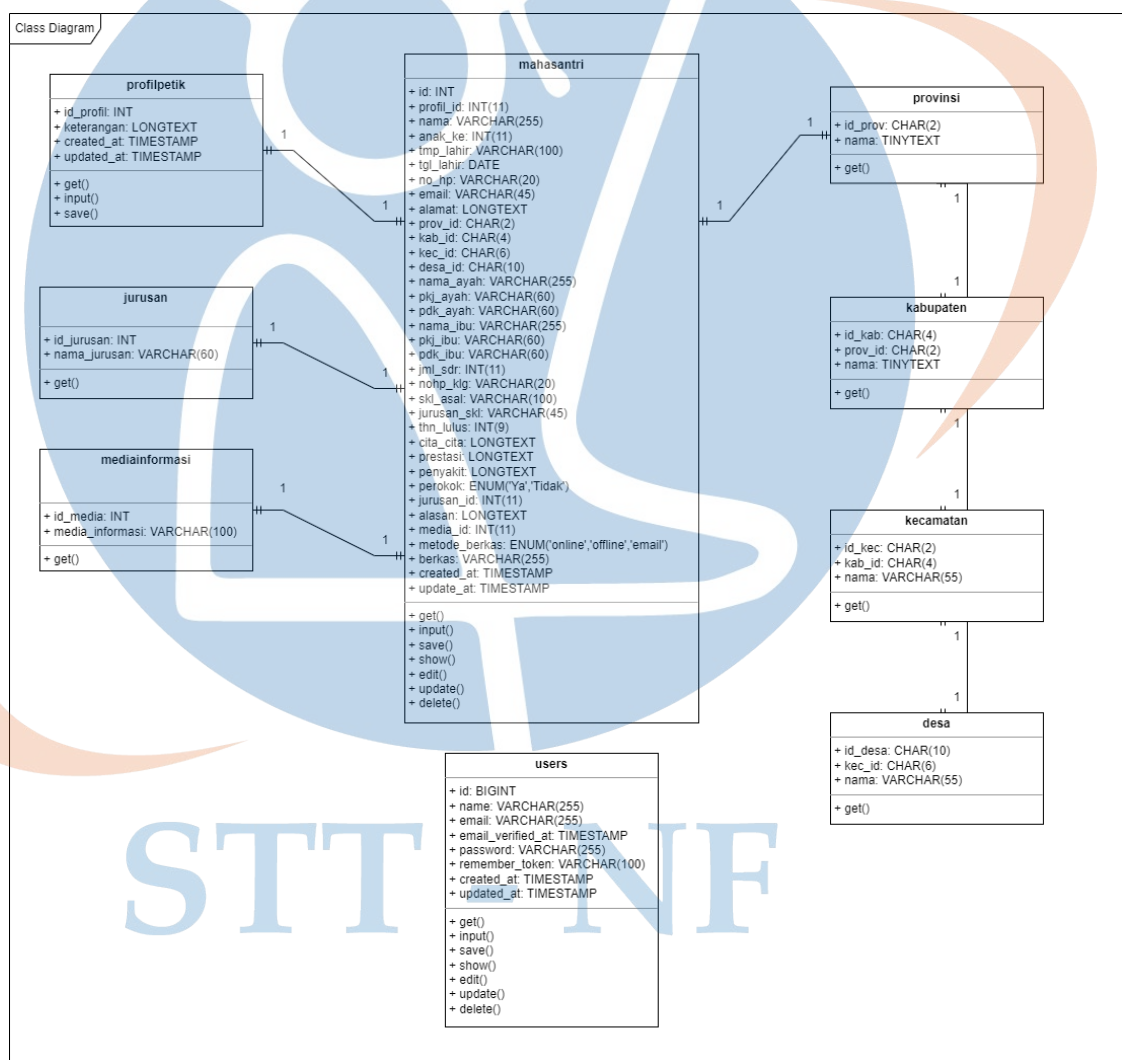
Class Diagram

profilpetik

+ id_profil: INT
+ keterangan: LONGTEXT
+ created_at: TIMESTAMP
+ updated_at: TIMESTAMP

+ get()
+ input()
+ save()

1

1

jurusan

+ id_jurusan: INT
+ nama_jurusan: VARCHAR(60)

+ get()

1

1

mediainformasi

+ id_media: INT
+ media_informasi: VARCHAR(100)

+ get()

1

1

mahasantri

+ id: INT
+ profil_id: INT(11)
+ nama: VARCHAR(255)
+ anak_ke: INT(11)
+ tmp_lahir: VARCHAR(100)
+ tgl_lahir: DATE
+ no_hp: VARCHAR(20)
+ email: VARCHAR(45)
+ alamat: LONGTEXT
+ prov_id: CHAR(2)
+ kab_id: CHAR(4)
+ kec_id: CHAR(6)
+ desa_id: CHAR(10)
+ nama_ayah: VARCHAR(255)
+ pkj_ayah: VARCHAR(60)
+ pdk_ayah: VARCHAR(60)
+ nama_ibu: VARCHAR(255)
+ pkj_ibu: VARCHAR(60)
+ pdk_ibu: VARCHAR(60)
+ jml_sdr: INT(11)
+ nohp_klg: VARCHAR(20)
+ skl_asal: VARCHAR(100)
+ jurusan_skl: VARCHAR(45)
+ thn_lulus: INT(9)
+ cita_cita: LONGTEXT
+ prestasi: LONGTEXT
+ penyakit: LONGTEXT
+ perokok: ENUM('Ya','Tidak')
+ jurusan_id: INT(11)
+ alasan: LONGTEXT
+ media_id: INT(11)
+ metode_berkas: ENUM('online','offline','email')
+ berkas: VARCHAR(255)
+ created_at: TIMESTAMP
+ update_at: TIMESTAMP

+ get()
+ input()
+ save()
+ show()
+ edit()
+ update()
+ delete()

1

1

provinsi

+ id_prov: CHAR(2)
+ nama: TINYTEXT

+ get()

1

1

kabupaten

+ id_kab: CHAR(4)
+ prov_id: CHAR(2)
+ nama: TINYTEXT

+ get()

1

1

kecamatan

+ id_kec: CHAR(2)
+ kab_id: CHAR(4)
+ nama: VARCHAR(55)

+ get()

1

1

desa

+ id_desa: CHAR(10)
+ kec_id: CHAR(6)
+ nama: VARCHAR(55)

+ get()

users

+ id: BIGINT
+ name: VARCHAR(255)
+ email: VARCHAR(255)
+ email_verified_at: TIMESTAMP
+ password: VARCHAR(255)
+ remember_token: VARCHAR(100)
+ created_at: TIMESTAMP
+ updated_at: TIMESTAMP

+ get()
+ input()
+ save()
+ show()
+ edit()
+ update()
+ delete()

STT NF